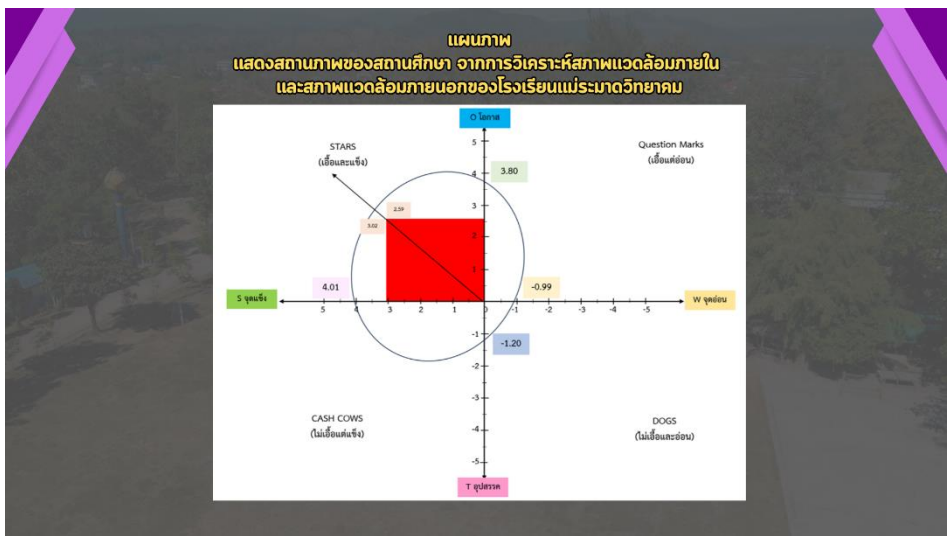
แผนภาพ
แสดงสถานภาพของสถานศึกษา จากการวิเคราะห์สภาพแวดล้อมภายใน และสภาพแวดล้อมภายนอกของโรงเรียนแม่ระมาดวิทยาคม

O โอกาส

STARS
(เอื้อและแข็ง)

Question Marks
(เอื้อแต่อ่อน)

3.80

2.59

3.02

4.01

-0.99

S จุดแข็ง

W จุดอ่อน

-1.20

5 4 3 2 1 0 -1 -2 -3 -4 -5

5 4 3 2 1 -1 -2 -3 -4 -5

CASH COWS
(ไม่เอื้อแต่แข็ง)

DOGS
(ไม่เอื้อและอ่อน)

T อุปสรรค